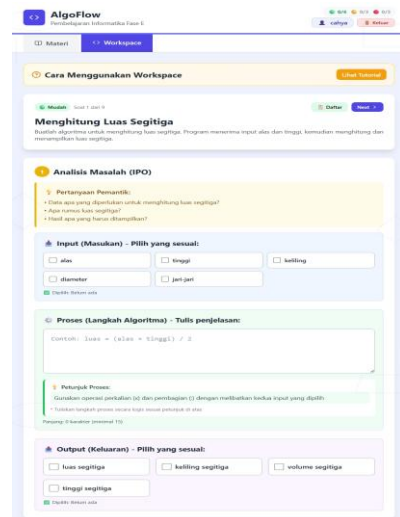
AlgoFlow
Pembelajaran Informatika Fase E

0/4 0/3 0/3
cahya
Keluar

Materi
Workspace

Cara Menggunakan Workspace
Lihat Tutorial

Mudah Soal 1 dari 9
Daftar Next

Menghitung Luas Segitiga
Buatlah algoritma untuk menghitung luas segitiga. Program menerima input alas dan tinggi, kemudian menghitung dan menampilkan luas segitiga.

1 Analisis Masalah (IPO)

Pertanyaan Pemantik:
• Data apa yang diperlukan untuk menghitung luas segitiga?
• Apa rumus luas segitiga?
• Hasil apa yang harus ditampilkan?

Input (Masukan) - Pilih yang sesuai:

| alas | tinggi | keliling |
|---|---|---|
| diameter | jari-jari | |

Dipilih: Belum ada

Proses (Langkah Algoritma) - Tulis penjelasan:

Contoh: luas = (alas × tinggi) / 2

Petunjuk Proses:
Gunakan operasi perkalian (x) dan pembagian (/) dengan melibatkan kedua input yang dipilih
• Tuliskan langkah proses secara logis sesuai petunjuk di atas

Panjang: 0 karakter (minimal 15)

Output (Keluaran) - Pilih yang sesuai:

| luas segitiga | keliling segitiga | volume segitiga |
|---|---|---|
| tinggi segitiga | | |

Dipilih: Belum ada